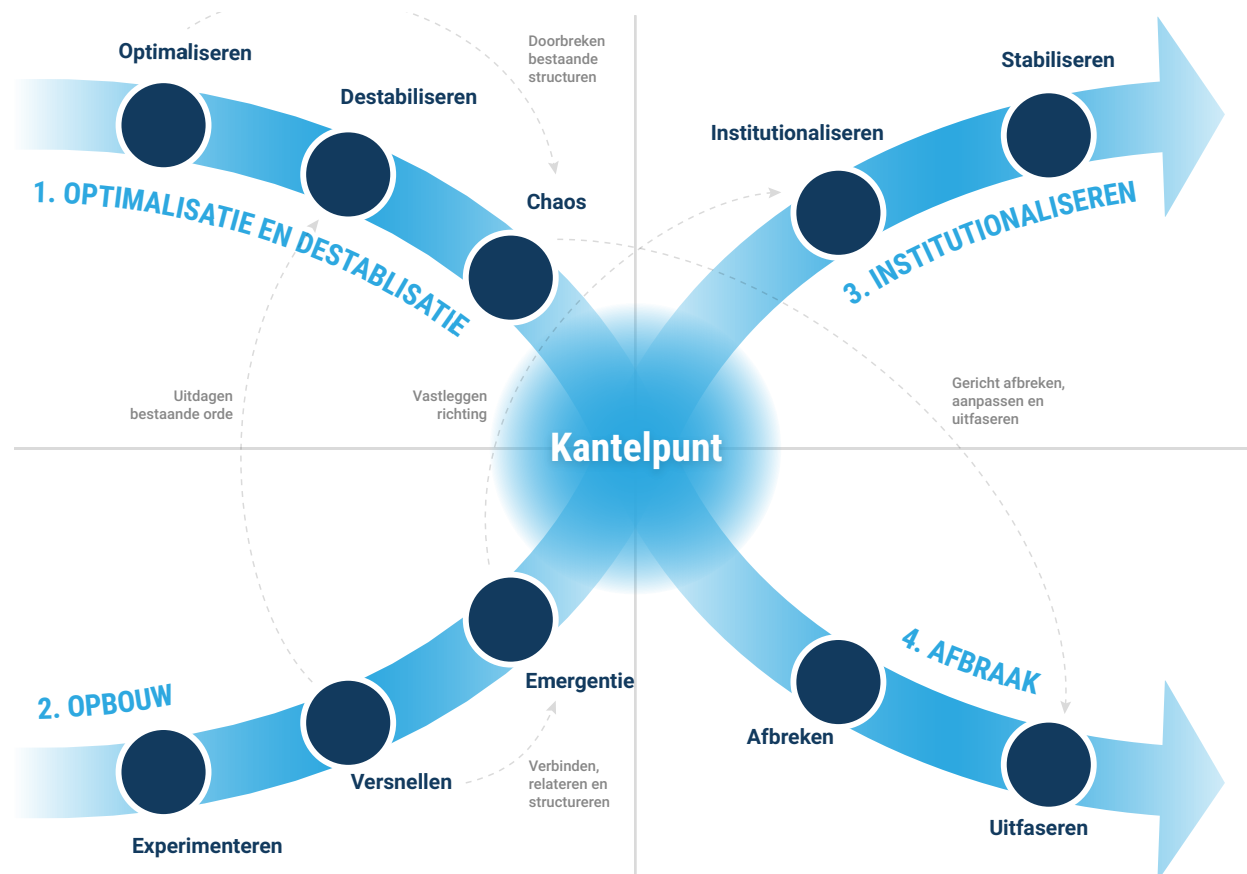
Optimaliseren

Destabiliseren

Doorbreken bestaande structuren

Chaos

1. OPTIMALISATIE EN DESTABLISATIE

Stabiliseren

Institutionaliseren

3. INSTITUTIONALISEREN

Uitdagen bestaande orde

Vastleggen richting

Gericht afbreken, aanpassen en uitfaseren

Kantelpunt

2. OPBOUW

Emergentie

Versnellen

Verbinden, relateren en structureren

Experimenteren

4. AFBRAAK

Afbreken

Uitfaseren